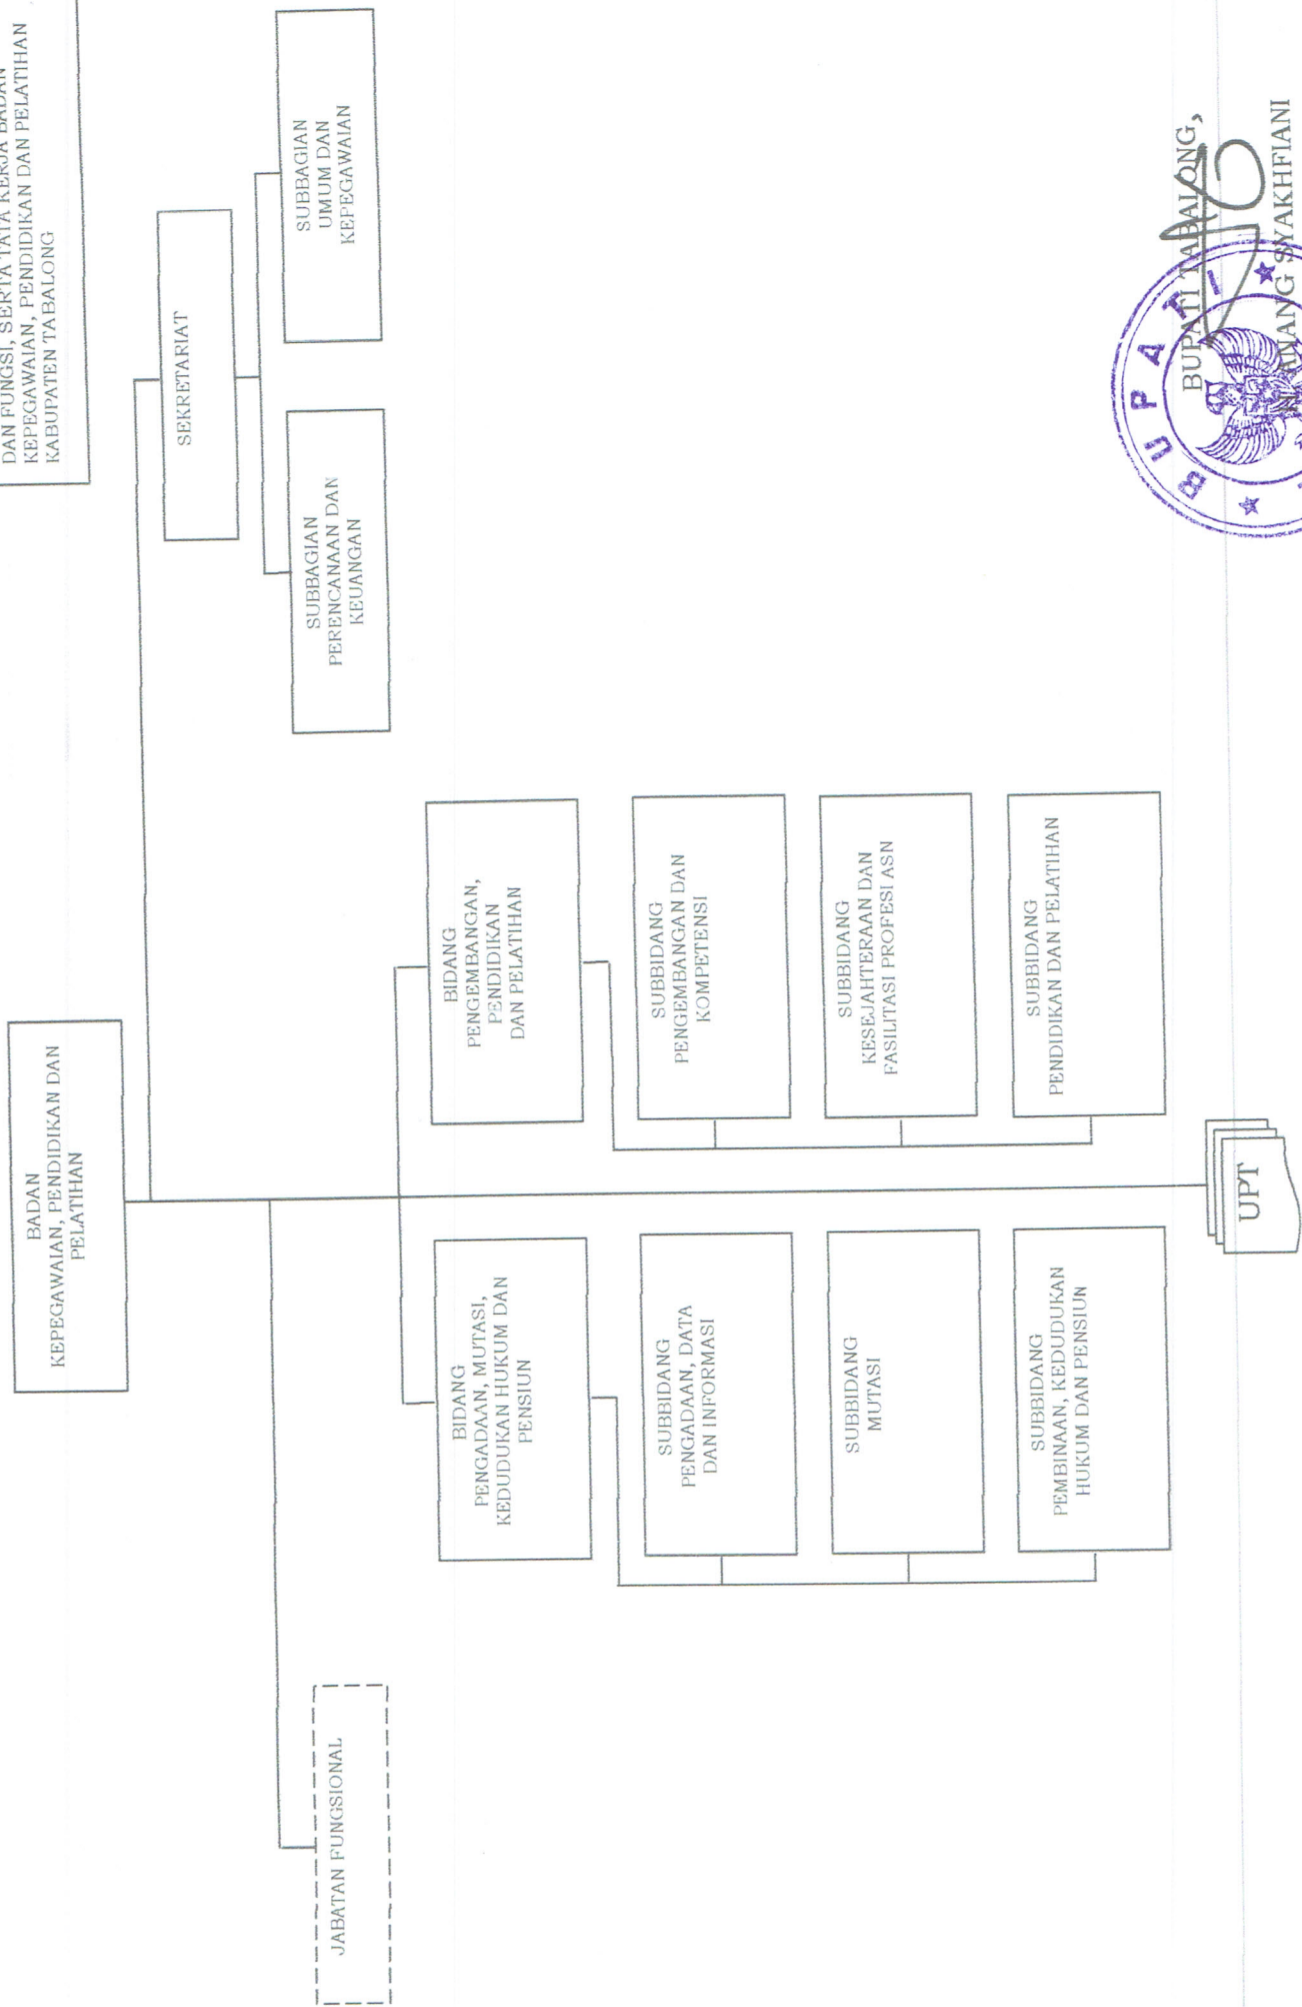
DAN FUNGSI, SERTA TATA KERJA BADAN KEPEGAWAIAN, PENDIDIKAN DAN PELATIHAN KABUPATEN TABALONG

BADAN KEPEGAWAIAN, PENDIDIKAN DAN PELATIHAN

SEKRETARIAT

SUBBAGIAN PERENCANAAN DAN KEUANGAN

SUBBAGIAN UMUM DAN KEPEGAWAIAN

BIDANG PENGEMBANGAN, PENDIDIKAN DAN PELATIHAN

SUBBIDANG PENGEMBANGAN DAN KOMPETENSI

SUBBIDANG KESEJAHTERAAN DAN FASILITASI PROFESI ASN

SUBBIDANG PENDIDIKAN DAN PELATIHAN

BIDANG PENGADAAN, MUTASI, KEDUDUKAN HUKUM DAN PENSIUN

SUBBIDANG PENGADAAN, DATA DAN INFORMASI

SUBBIDANG MUTASI

SUBBIDANG PEMBINAAN, KEDUDUKAN HUKUM DAN PENSIUN

UPT

JABATAN FUNGSIONAL

BUPATI TABALONG,

BUPATI

ANANG SYAKHFIANI